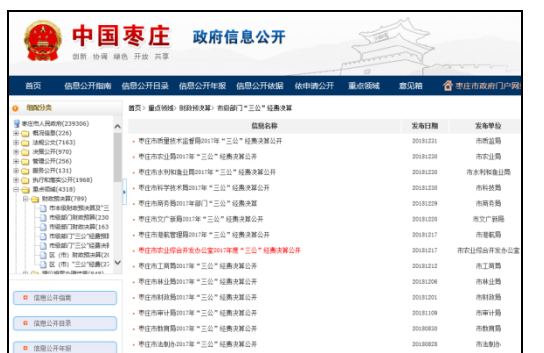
中国枣庄 政府信息公开
创新 协调 绿色 开放 共享

首页 信息公开指南 信息公开目录 信息公开年报 信息公开依据 依申请公开 重点领域 意见箱 枣庄市政府门户网

信息分类
枣庄市人民政府(235306)
概况信息(226)
法规公文(7163)
决策公开(970)
管理公开(256)
服务公开(131)
执行和落实公开(1968)
重点领域(4318)
财政预决算(789)
市本级财政预决算
市级部门财政预算(230
市级部门财政决算(163
市级部门"三公"经费
市级部门"三公"经费决
区(市)财政预算(20
区(市)"三公"经费(2

信息公开指南
信息公开目录
信息公开年报

首页 > 重点领域 > 财政预决算 > 市级部门"三公"经费决算

| 信息名称 | 发布日期 | 发布单位 |
|---|---|---|
| 枣庄市质量技术监督局2017年"三公"经费决算公开 | 20181221 | 市质监局 |
| 枣庄市农业局2017年"三公"经费决算公开 | 20181220 | 市农业局 |
| 枣庄市水利和渔业局2017年"三公"经费决算公开 | 20181220 | 市水利和渔业局 |
| 枣庄市科学技术局2017年"三公"经费决算公开 | 20181220 | 市科技局 |
| 枣庄市商务局2017年部门"三公"经费决算 | 20181220 | 市商务局 |
| 枣庄市文广新局2017年"三公"经费决算公开 | 20181220 | 市文广新局 |
| 枣庄市港航管理局2017年"三公"经费决算公开 | 20181217 | 市港航局 |
| 枣庄市农业综合开发办公室2017年度"三公"经费决算公开 | 20181217 | 市农业综合开发办公室 |
| 枣庄市工商局2017年"三公"经费决算公开 | 20181212 | 市工商局 |
| 枣庄市林业局2017年"三公"经费决算公开 | 20181206 | 市林业局 |
| 枣庄市财政局2017年"三公"经费决算公开 | 20181206 | 市财政局 |
| 枣庄市审计局2017年"三公"经费决算公开 | 20181109 | 市审计局 |
| 枣庄市教育局2017年"三公"经费决算公开 | 20180830 | 市教育局 |
| 枣庄市法制办2017年"三公"经费决算公开 | 20180828 | 市法制办 |